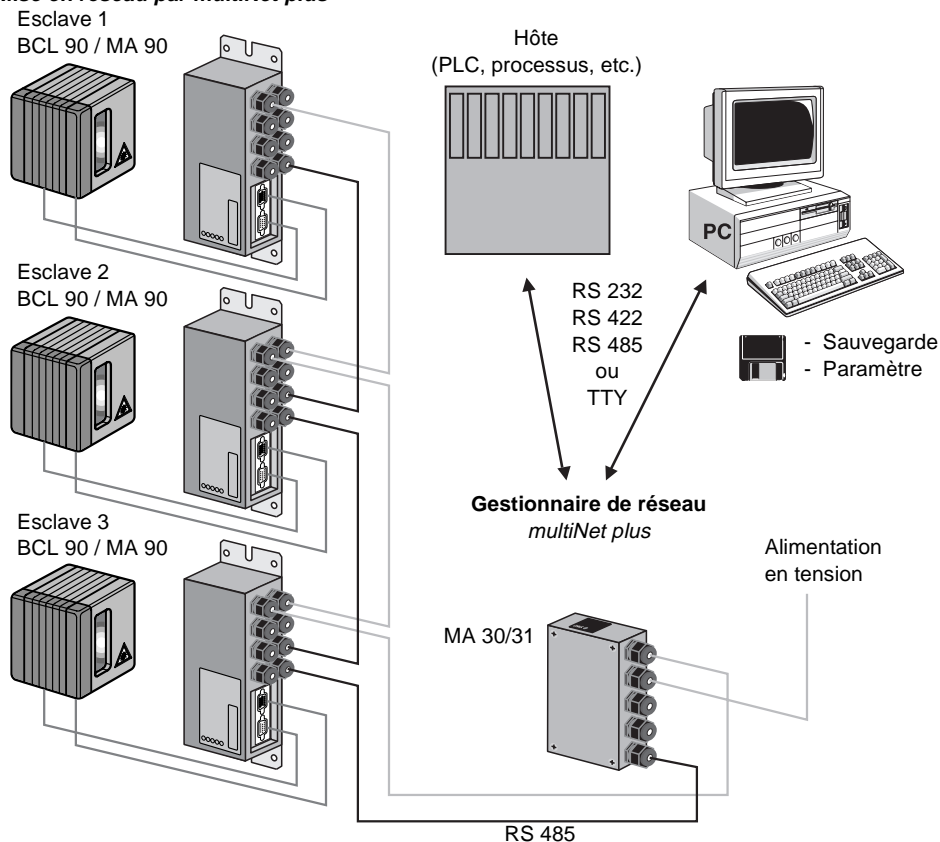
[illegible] en réseau par multiNet plus

Esclave 1
BCL 90 / MA 90

Hôte
(PLC, processus, etc.)

PC

RS 232
RS 422
RS 485
ou
TTY

- Sauvegarde
- Paramètre

Esclave 2
BCL 90 / MA 90

Gestionnaire de réseau
multiNet plus

Esclave 3
BCL 90 / MA 90

Alimentation
en tension

MA 30/31

RS 485